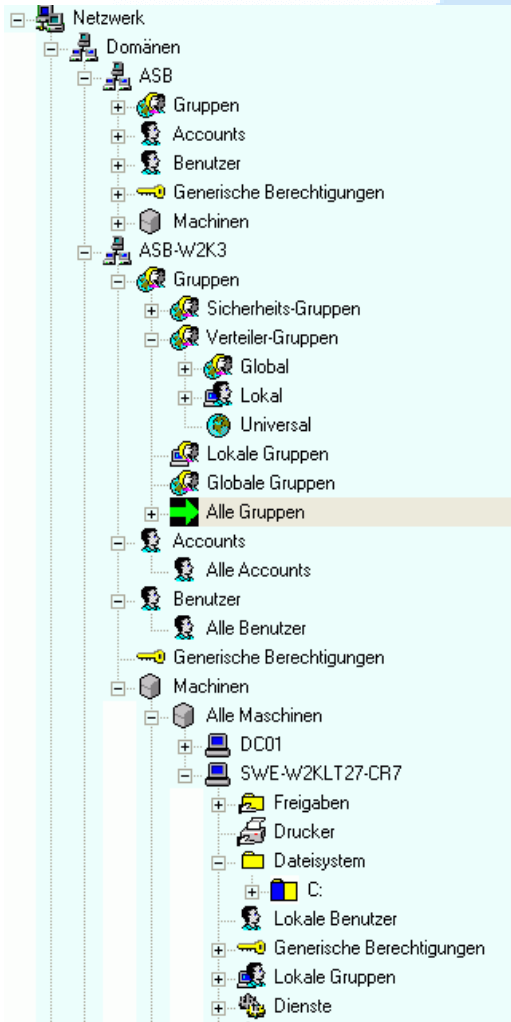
Netzwerk
Domänen
ASB
Gruppen
Accounts
Benutzer
Generische Berechtigungen
Machinen
ASB-W2K3
Gruppen
Sicherheits-Gruppen
Verteiler-Gruppen
Global
Lokal
Universal
Lokale Gruppen
Globale Gruppen
Alle Gruppen
Accounts
Alle Accounts
Benutzer
Alle Benutzer
Generische Berechtigungen
Machinen
Alle Maschinen
DC01
SWE-W2KLT27-CR7
Freigaben
Drucker
Dateisystem
C:
Lokale Benutzer
Generische Berechtigungen
Lokale Gruppen
Dienste